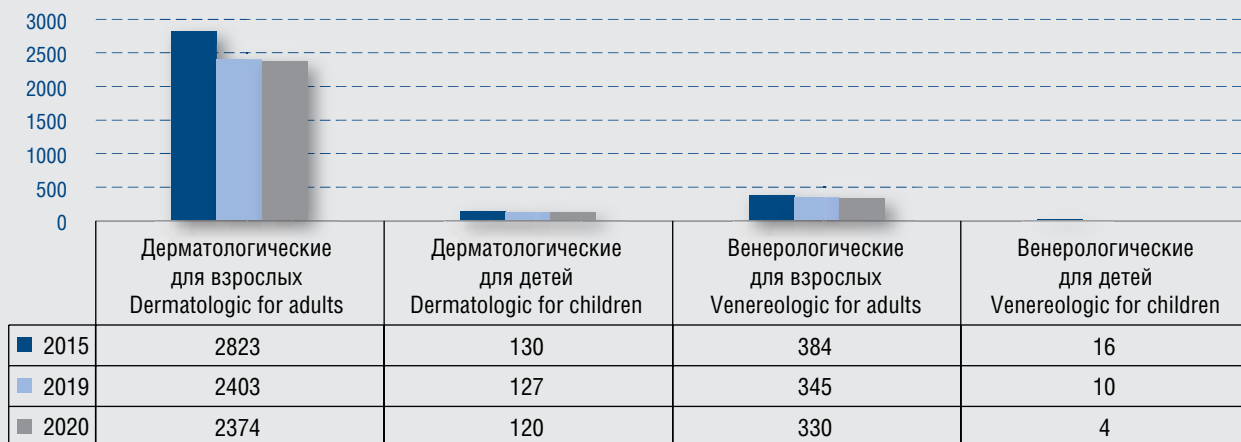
3000
2500
2000
1500
1000
500
0

| | Дерматологические для взрослых Dermatologic for adults | Дерматологические для детей Dermatologic for children | Венерологические для взрослых Venereologic for adults | Венерологические для детей Venereologic for children |
|---|---|---|---|---|
| 2015 | 2823 | 130 | 384 | 16 |
| 2019 | 2403 | 127 | 345 | 10 |
| 2020 | 2374 | 120 | 330 | 4 |